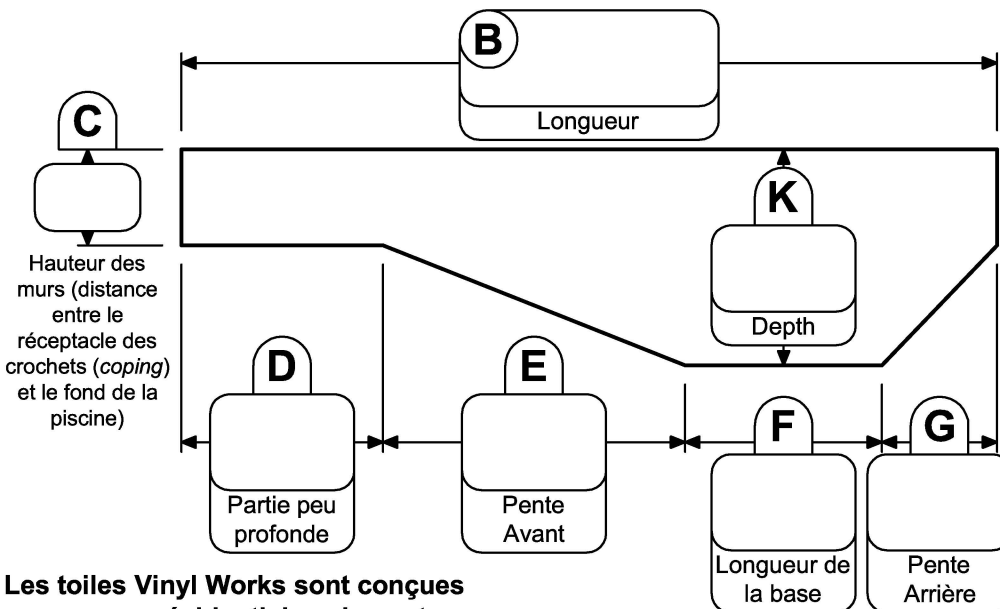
B

Longueur

C

Hauteur des murs (distance entre le réceptacle des crochets (*coping*) et le fond de la piscine)

K

Depth

D

Partie peu profonde

E

Pente Avant

F

Longueur de la base

G

Pente Arrière

Les toiles Vinyl Works sont conçues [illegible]